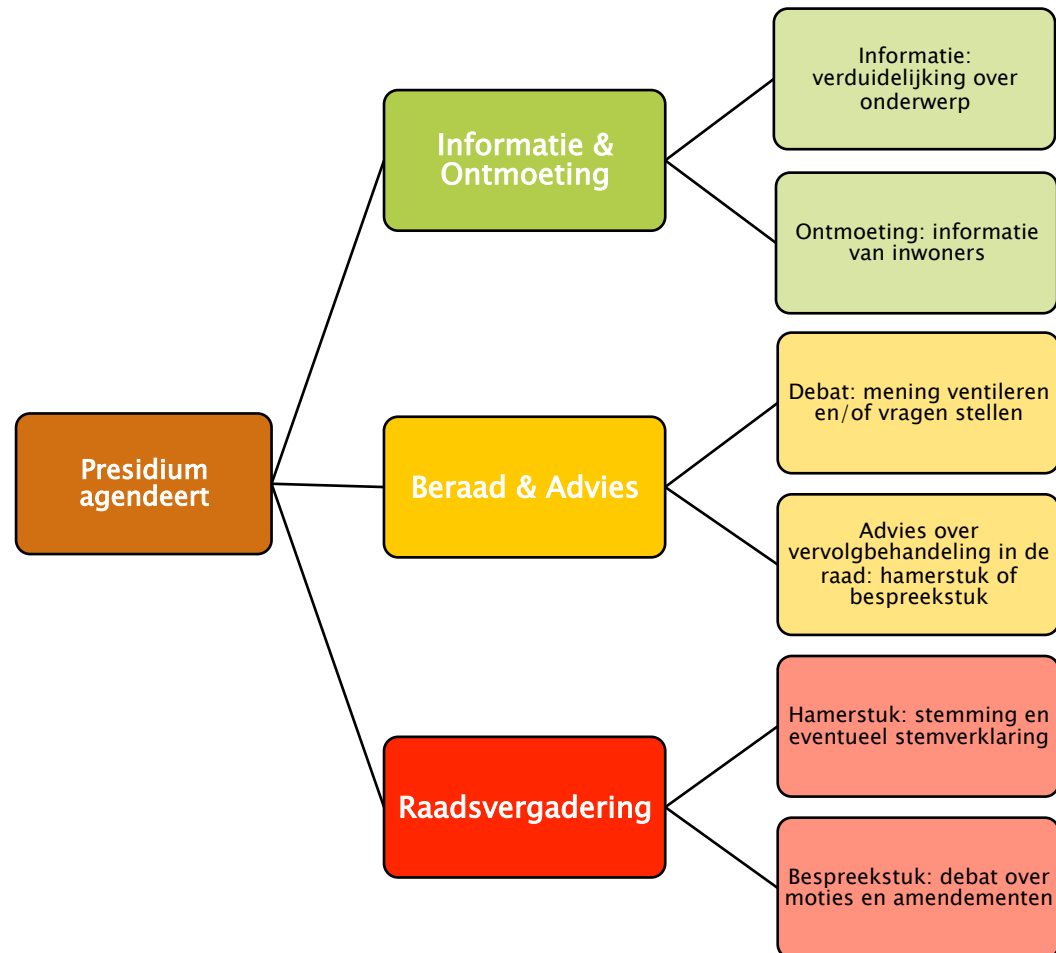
Presidium agendeert

Informatie & Ontmoeting

Informatie: verduidelijking over onderwerp

Ontmoeting: informatie van inwoners

Beraad & Advies

Debat: mening ventileren en/of vragen stellen

Advies over vervolgbehandeling in de raad: hamerstuk of bespreekstuk

Raadsvergadering

Hamerstuk: stemming en eventueel stemverklaring

Bespreekstuk: debat over moties en amendementen